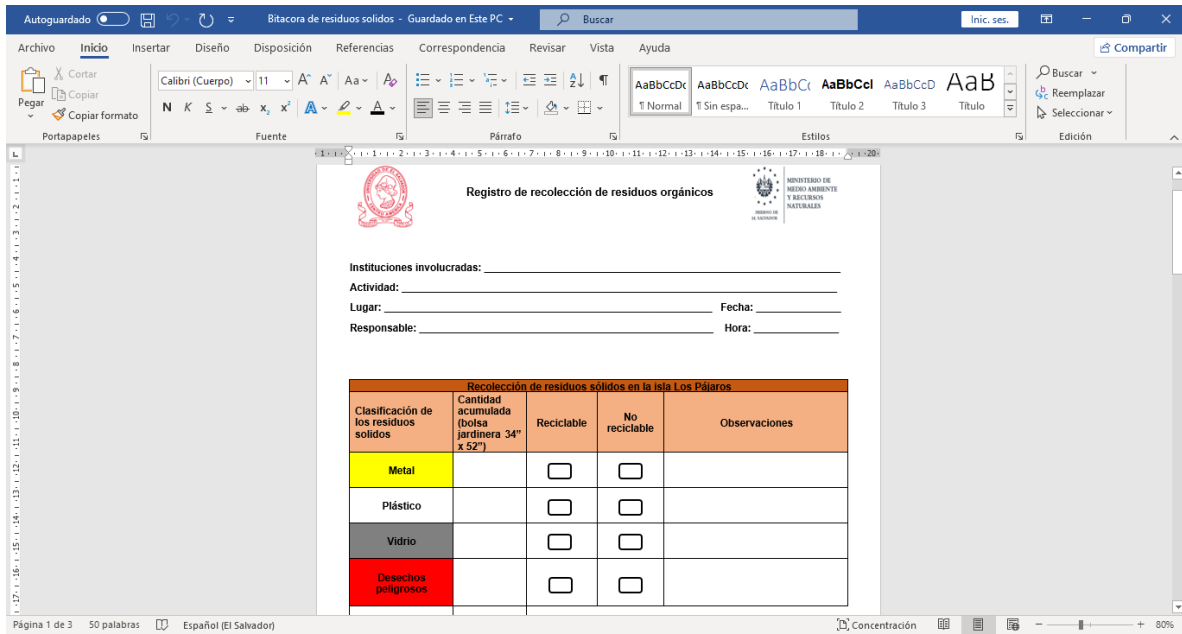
Autoguardado Bitacora de residuos solidos - Guardado en Este PC Buscar Inic. ses.

Archivo Inicio Insertar Diseño Disposición Referencias Correspondencia Revisar Vista Ayuda Compartir

Cortar Copiar Pegar Copiar formato Portapapeles
Calibri (Cuerpo) 11 Fuente
Párrafo
AaBbCcDc ¶ Normal AaBbCcDc ¶ Sin espa... AaBbCc Título 1 AaBbCcl Título 2 AaBbCcD Título 3 AaB Título Estilos
Buscar Reemplazar Seleccionar Edición

Registro de recolección de residuos orgánicos

MINISTERIO DE MEDIO AMBIENTE Y RECURSOS NATURALES

Instituciones involucradas: ____________________

Actividad: ____________________

Lugar: ____________________ Fecha: __________

Responsable: ____________________ Hora: __________

| Recolección de residuos sólidos en la isla Los Pájaros | | | | |
|---|---|---|---|---|
| Clasificación de los residuos solidos | Cantidad acumulada (bolsa jardinera 34" x 52") | Reciclable | No reciclable | Observaciones |
| Metal | | | | |
| Plástico | | | | |
| Vidrio | | | | |
| Desechos peligrosos | | | | |

Página 1 de 3 50 palabras Español (El Salvador) Concentración 80%